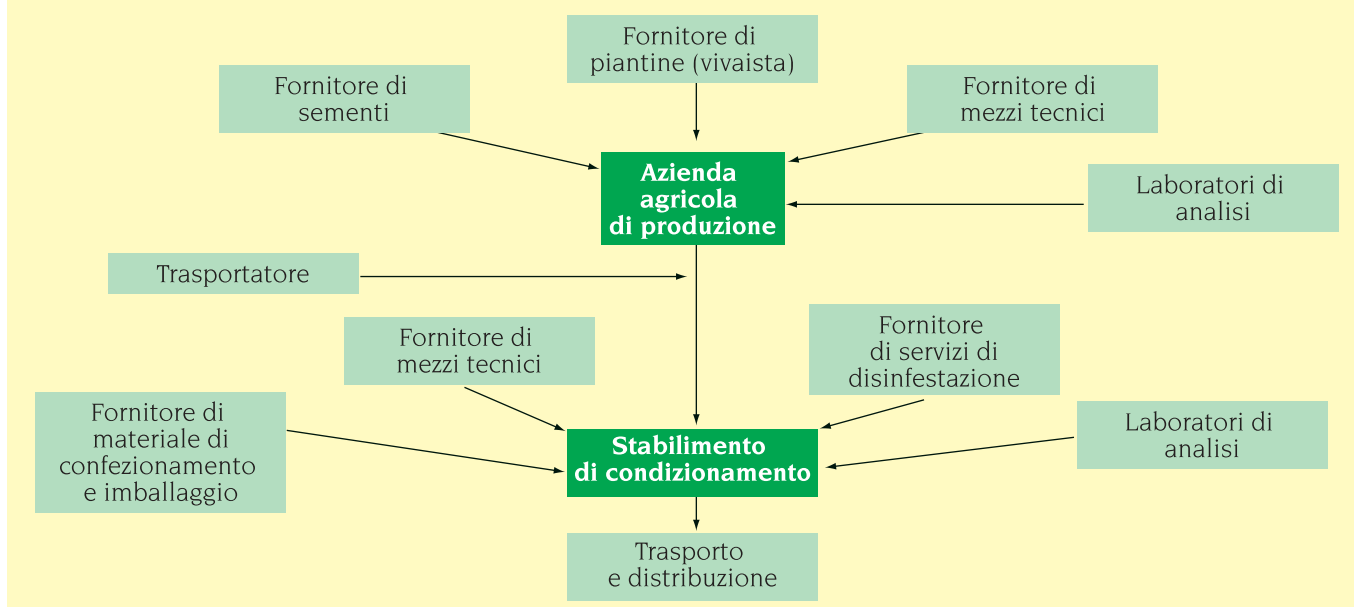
Fornitore di piantine (vivaista)

Fornitore di sementi

Fornitore di mezzi tecnici

Azienda agricola di produzione

Laboratori di analisi

Trasportatore

Fornitore di mezzi tecnici

Fornitore di servizi di disinfestazione

Fornitore di materiale di confezionamento e imballaggio

Stabilimento di condizionamento

Laboratori di analisi

Trasporto e distribuzione